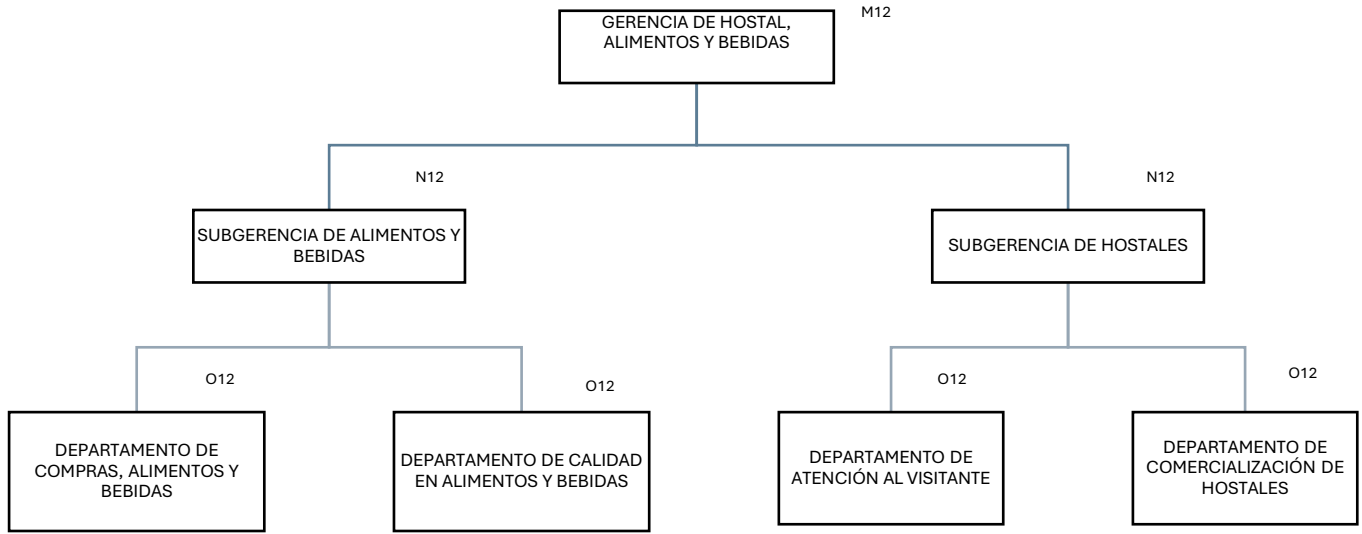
GERENCIA DE HOSTAL, ALIMENTOS Y BEBIDAS

M12

N12

SUBGERENCIA DE ALIMENTOS Y BEBIDAS

N12

SUBGERENCIA DE HOSTALES

O12

DEPARTAMENTO DE COMPRAS, ALIMENTOS Y BEBIDAS

O12

DEPARTAMENTO DE CALIDAD EN ALIMENTOS Y BEBIDAS

O12

DEPARTAMENTO DE ATENCIÓN AL VISITANTE

O12

DEPARTAMENTO DE COMERCIALIZACIÓN DE HOSTALES